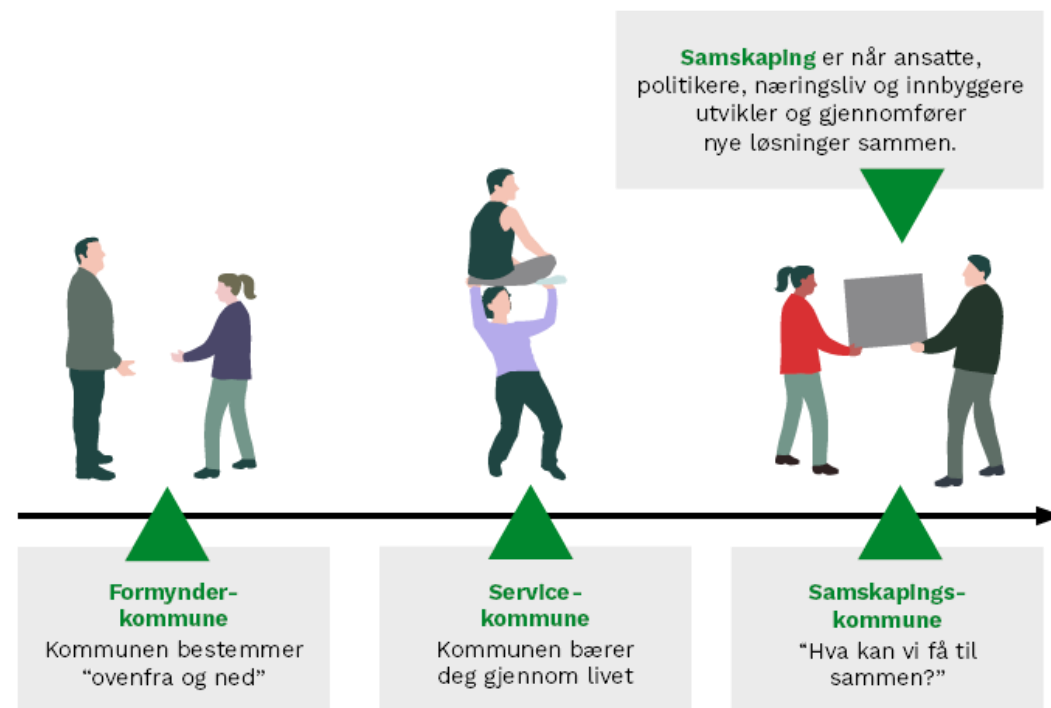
**Samskaping** er når ansatte, politikere, næringsliv og innbyggere utvikler og gjennomfører nye løsninger sammen.

**Formynder-kommune**
Kommunen bestemmer "ovenfra og ned"

**Service-kommune**
Kommunen bærer deg gjennom livet

**Samskapings-kommune**
"Hva kan vi få til sammen?"